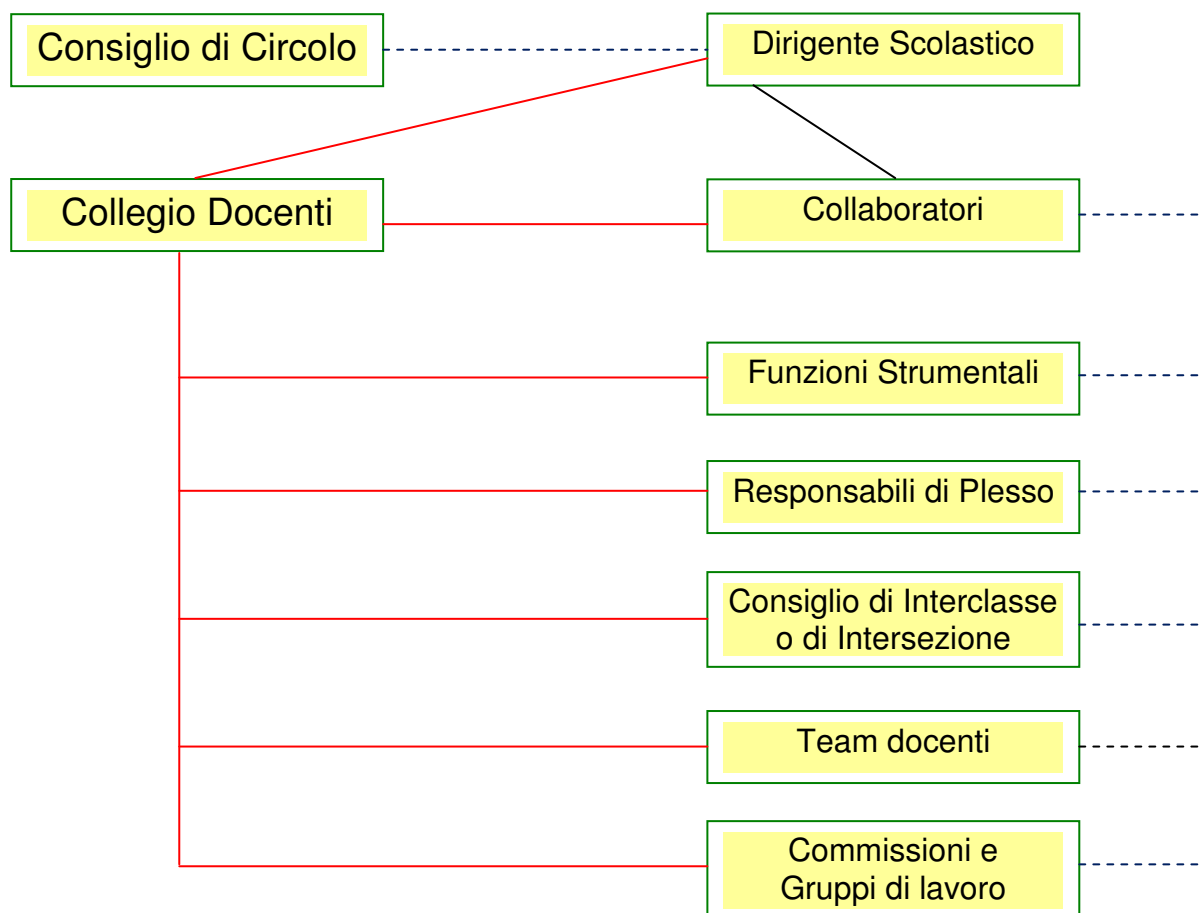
Consiglio di Circolo

Dirigente Scolastico

Collegio Docenti

Collaboratori

Funzioni Strumentali

Responsabili di Plesso

Consiglio di Interclasse o di Intersezione

Team docenti

Commissioni e Gruppi di lavoro